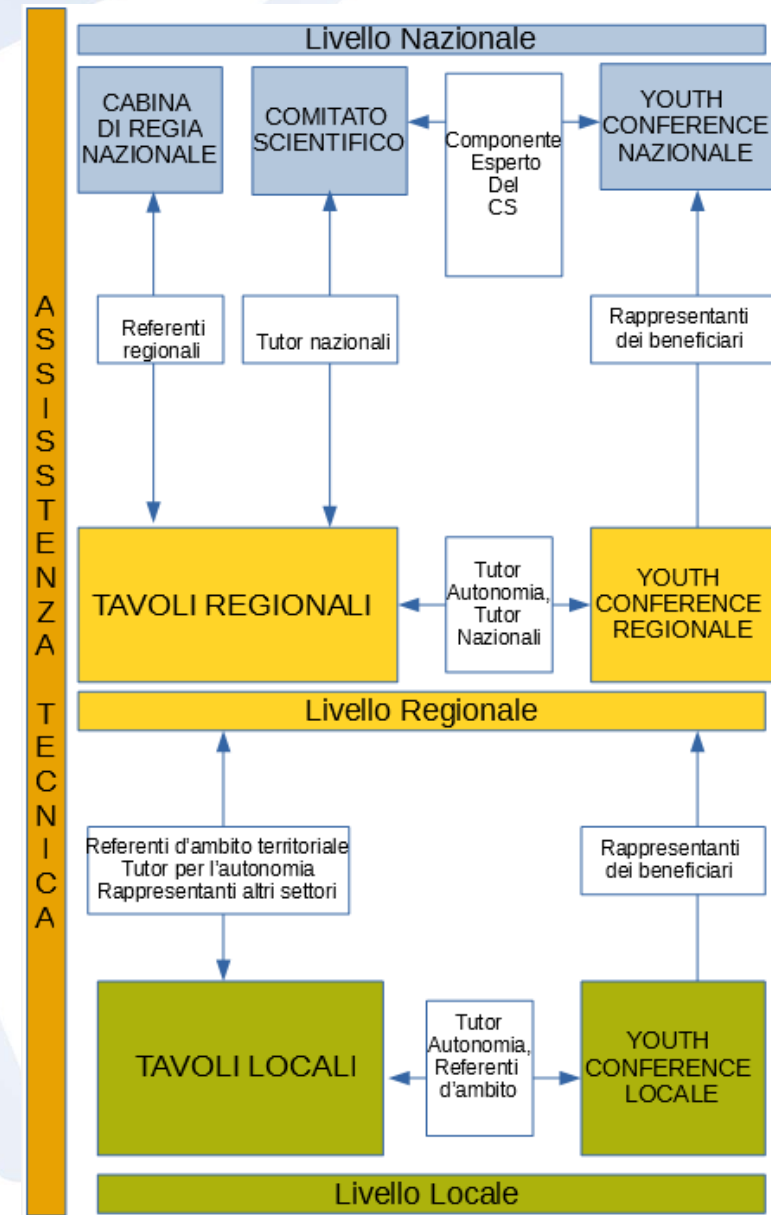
ASSISSTENZA TECNICA

Livello Nazionale

CABINA DI REGIA NAZIONALE

COMITATO SCIENTIFICO

Componente Esperto Del CS

YOUTH CONFERENCE NAZIONALE

Referenti regionali

Tutor nazionali

Rappresentanti dei beneficiari

TAVOLI REGIONALI

Tutor Autonomia, Tutor Nazionali

YOUTH CONFERENCE REGIONALE

Livello Regionale

Referenti d'ambito territoriale
Tutor per l'autonomia
Rappresentanti altri settori

Rappresentanti dei beneficiari

TAVOLI LOCALI

Tutor Autonomia, Referenti d'ambito

YOUTH CONFERENCE LOCALE

Livello Locale